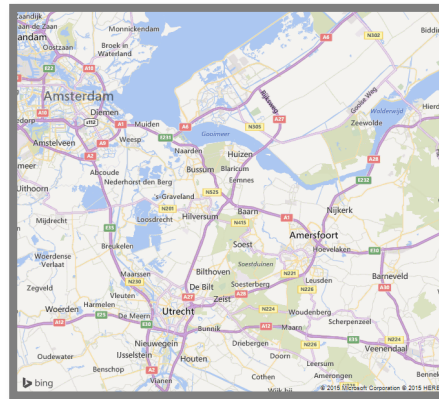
Zaandijk
Monnickendam
Zaandam
Oostzaan
Broek in Waterland
Amsterdam
Diemen
Muiden
Weesp
Amstelveen
Abcoude
Nederhorst den Berg
Naarden
Bussum
Huizen
Blaricum
Eemnes
Gooimeer
Hollandse Brug
Gooise Weg
Waldeerwijk
Zeewolde
Uithoorn
's-Graveland
Hilversum
Loosdrecht
Mijdrecht
Breukelen
Woerdense Verlaat
Baarn
Soest
Soestduinen
Nijkerk
Amersfoort
Hoevelaken
Leusden
Barneveld
Maarssen
Bilthoven
De Bilt
Zeist
Soesterberg
Woudenberg
Zegveld
Woerden
Harmelen
Vleuten
De Meern
Utrecht
Bunnik
Driebergen
Maarn
Scherpenzeel
Veenendaal
Oudewater
Nieuwegein
IJsselstein
Houten
Doorn
Leersum
Amerongen
Benschop
Vianen
Cothen
Hiero
A1
A2
A6
A7
A9
A10
A12
A27
A28
A30
A50
E35
E232
N302
N305
N221
N224
N225
N226
N230
N233
N236
N201
N237
N413
N417
bing
© 2015 Microsoft Corporation © 2015 HERE